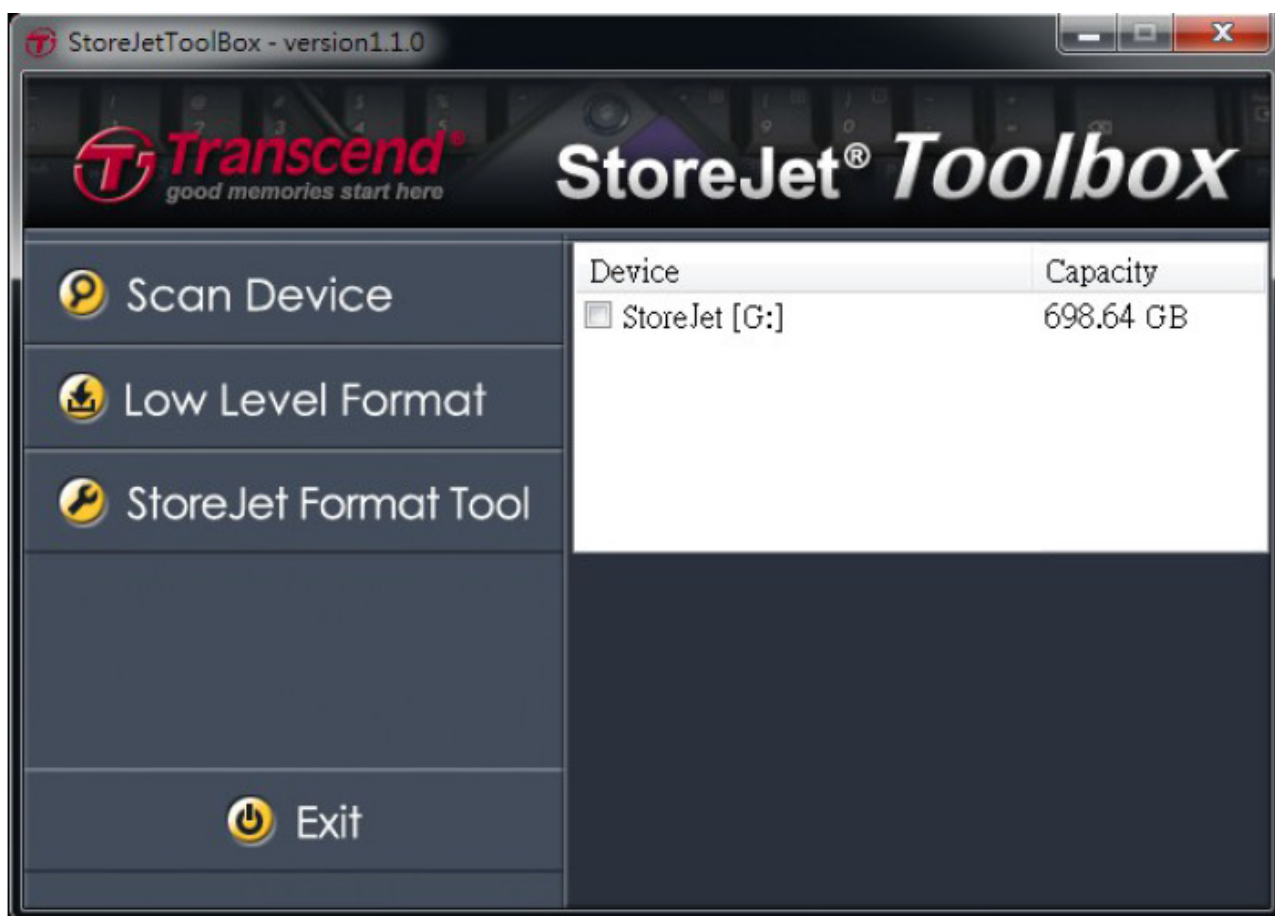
StoreJetToolBox - version1.1.0

Transcend®
good memories start here

StoreJet® Toolbox

Scan Device

Low Level Format

StoreJet Format Tool

Exit

| Device | Capacity |
|---|---|
| StoreJet [G:] | 698.64 GB |